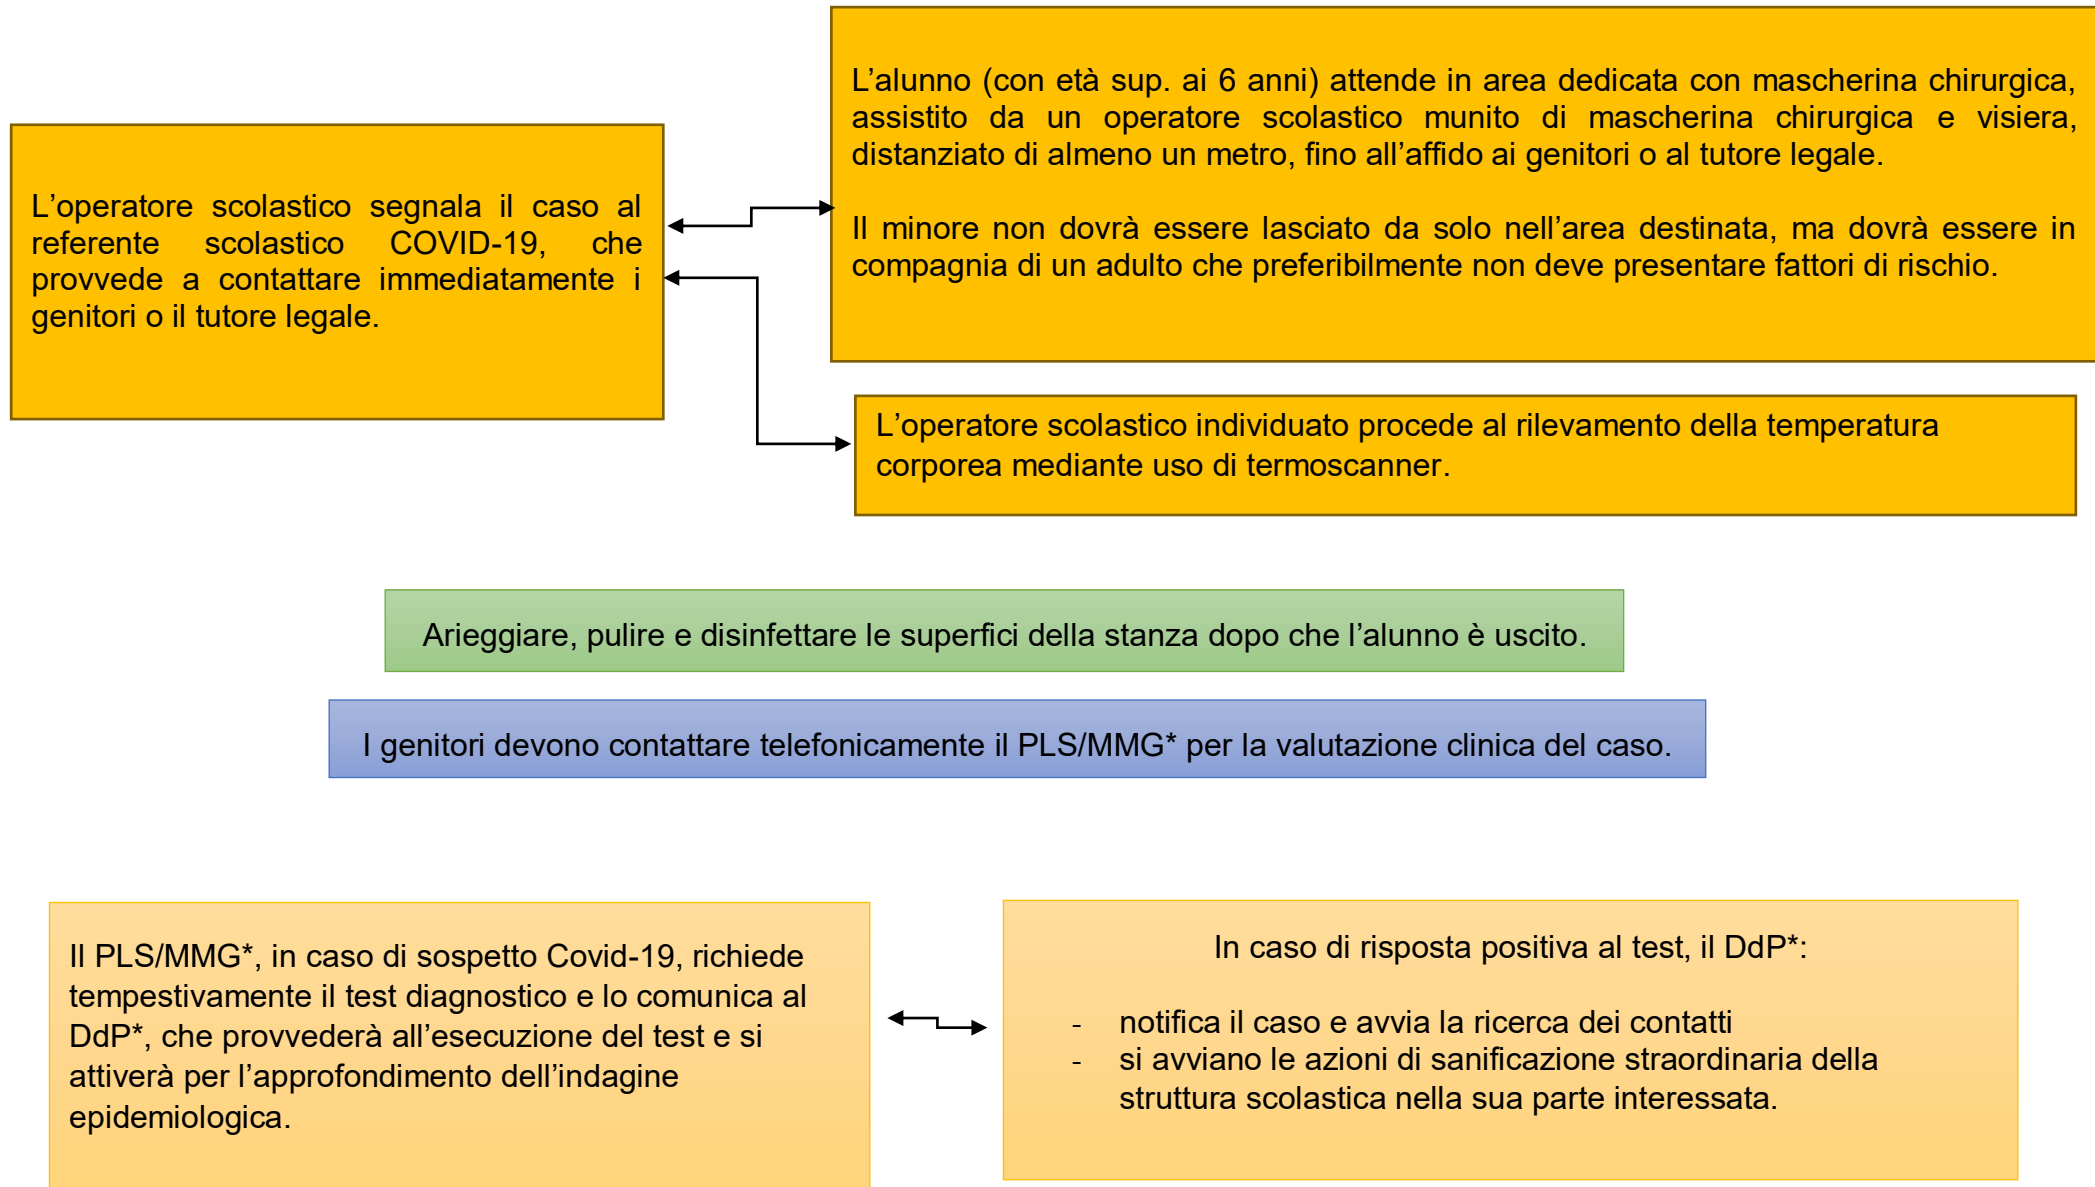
L’operatore scolastico segnala il caso al referente scolastico COVID-19, che provvede a contattare immediatamente i genitori o il tutore legale.

L’alunno (con età sup. ai 6 anni) attende in area dedicata con mascherina chirurgica, assistito da un operatore scolastico munito di mascherina chirurgica e visiera, distanziato di almeno un metro, fino all’affido ai genitori o al tutore legale.

Il minore non dovrà essere lasciato da solo nell’area destinata, ma dovrà essere in compagnia di un adulto che preferibilmente non deve presentare fattori di rischio.

L’operatore scolastico individuato procede al rilevamento della temperatura corporea mediante uso di termoscanner.

Arieggiare, pulire e disinfettare le superfici della stanza dopo che l’alunno è uscito.

I genitori devono contattare telefonicamente il PLS/MMG* per la valutazione clinica del caso.

Il PLS/MMG*, in caso di sospetto Covid-19, richiede tempestivamente il test diagnostico e lo comunica al DdP*, che provvederà all’esecuzione del test e si attiverà per l’approfondimento dell’indagine epidemiologica.

In caso di risposta positiva al test, il DdP*:

- notifica il caso e avvia la ricerca dei contatti
- si avviano le azioni di sanificazione straordinaria della struttura scolastica nella sua parte interessata.